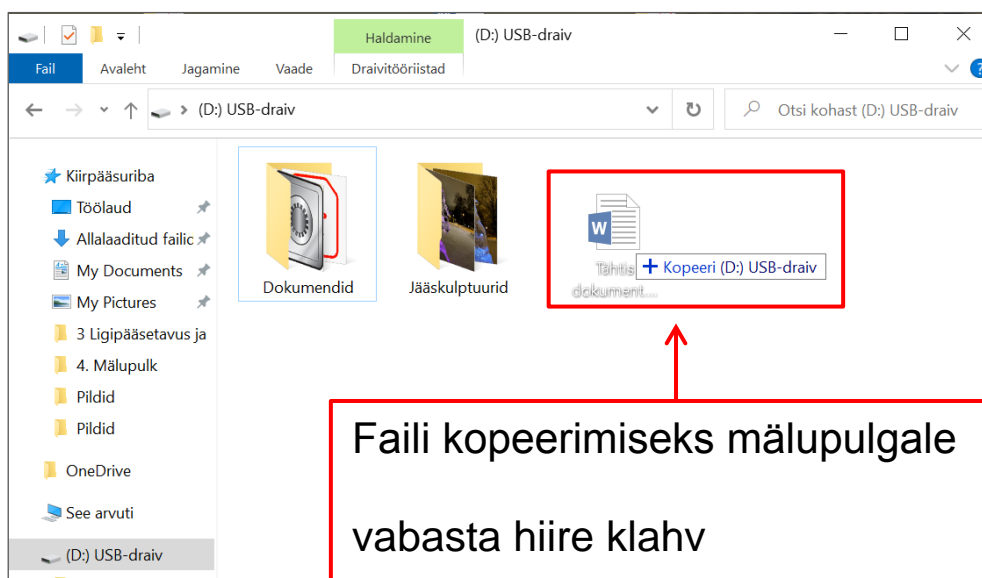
Haldamine (D:) USB-draiv

Fail Avaleht Jagamine Vaade Draivitööriistad

(D:) USB-draiv

Otsi kohast (D:) USB-draiv

Kiirpääsuriba
Töölaud
Allalaaditud failid
My Documents
My Pictures
3 Ligipääsetavus ja
4. Mälupulk
Pildid
Pildid
OneDrive
See arvuti
(D:) USB-draiv

Dokumendid

Jääskulptuurid

Tähtis dokument...

+ Kopeeri (D:) USB-draiv

Faili kopeerimiseks mälupulgale

vabasta hiire klahv